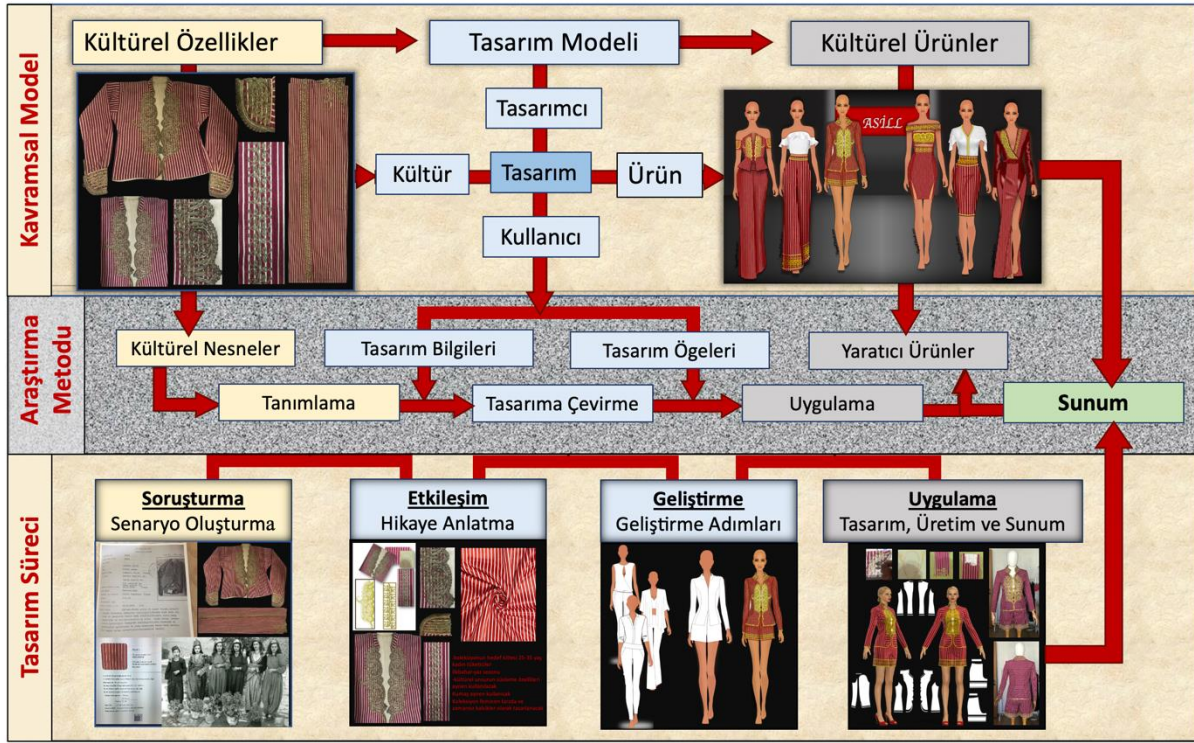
Kavramsal Model

Kültürel Özellikler

Tasarım Modeli

Kültürel Ürünler

Tasarımcı

Kültür

Tasarım

Ürün

Kullanıcı

ASİLL

Araştırma Metodu

Kültürel Nesneler

Tasarım Bilgileri

Tasarım Ögeleri

Yaratıcı Ürünler

Tanımlama

Tasarıma Çevirme

Uygulama

Sunum

Tasarım Süreci

Soruşturma
Senaryo Oluşturma

Etkileşim
Hikaye Anlatma

Geliştirme
Geliştirme Adımları

Uygulama
Tasarım, Üretim ve Sunum

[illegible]